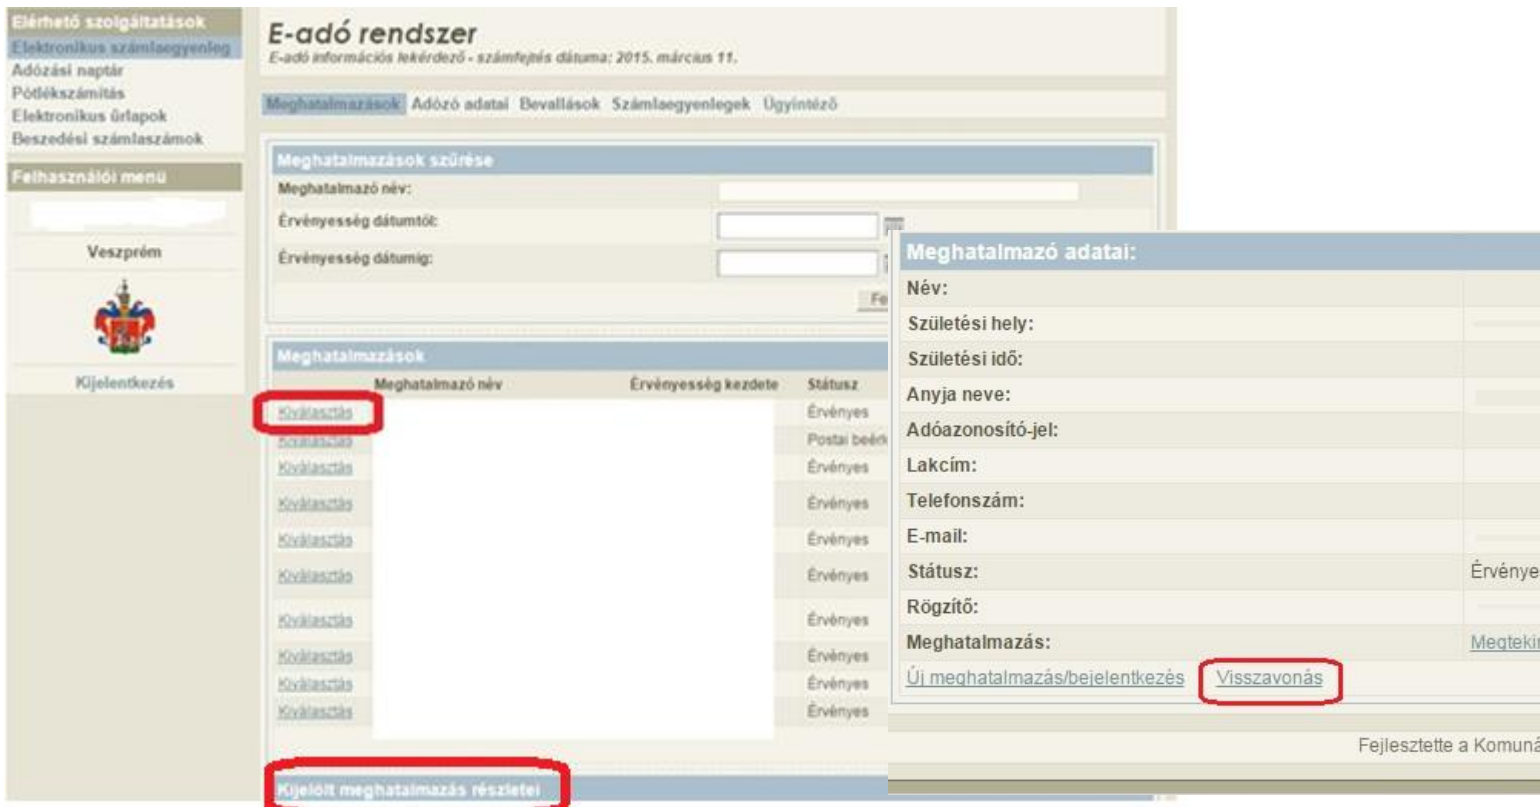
Elérhető szolgáltatások
Elektronikus számlaegyenleg
Adózási naptár
Pótlékszámítás
Elektronikus űrlapok
Beszedési számlaszámok

Felhasználói menü

Veszprém

Kijelentkezés

E-adó rendszer
E-adó információs lekérdező - számfejtés dátuma: 2015. március 11.

Meghatalmazások Adózó adatai Bevallások Számlaegyenlegek Ügyintéző

Meghatalmazások szűrése
Meghatalmazó név:
Érvényesség dátumtól:
Érvényesség dátumig:
Fe

Meghatalmazások

| | Meghatalmazó név | Érvényesség kezdete | Státusz |
|---|---|---|---|
| Kiválasztás | | | Érvényes |
| Kiválasztás | | | Postai beérk |
| Kiválasztás | | | Érvényes |
| Kiválasztás | | | Érvényes |
| Kiválasztás | | | Érvényes |
| Kiválasztás | | | Érvényes |
| Kiválasztás | | | Érvényes |
| Kiválasztás | | | Érvényes |
| Kiválasztás | | | Érvényes |
| Kiválasztás | | | Érvényes |

Kijelölt meghatalmazás részletei

Meghatalmazó adatai:
Név:
Születési hely:
Születési idő:
Anyja neve:
Adóazonosító-jel:
Lakcím:
Telefonszám:
E-mail:
Státusz: Érvénye
Rögzítő:
Meghatalmazás: Megtekin
Új meghatalmazás/bejelentkezés Visszavonás

Fejlesztette a Komuná